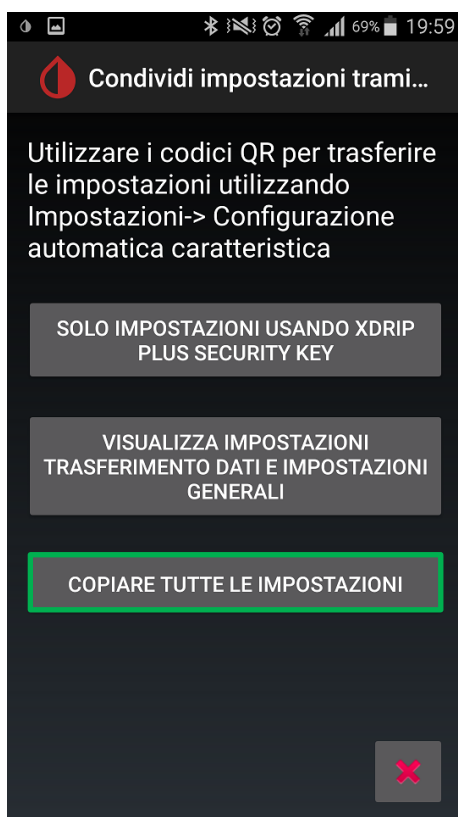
69% 19:59

Condividi impostazioni trami...

Utilizzare i codici QR per trasferire le impostazioni utilizzando Impostazioni-> Configurazione automatica caratteristica

SOLO IMPOSTAZIONI USANDO XDRIP PLUS SECURITY KEY

VISUALIZZA IMPOSTAZIONI TRASFERIMENTO DATI E IMPOSTAZIONI GENERALI

COPIARE TUTTE LE IMPOSTAZIONI